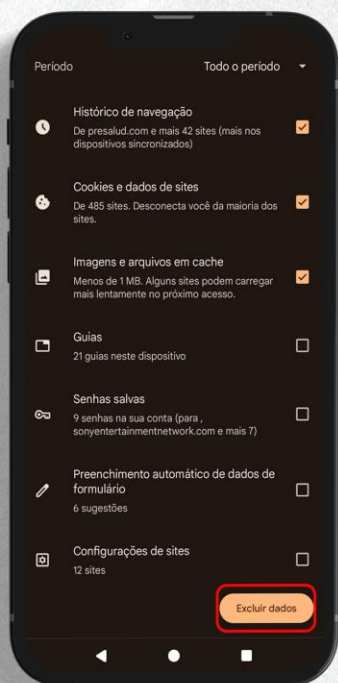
Período

Todo o período

Histórico de navegação
De presalud.com e mais 42 sites (mais nos dispositivos sincronizados)

Cookies e dados de sites
De 485 sites. Desconecta você da maioria dos sites.

Imagens e arquivos em cache
Menos de 1 MB. Alguns sites podem carregar mais lentamente no próximo acesso.

Guias
21 guias neste dispositivo

Senhas salvas
9 senhas na sua conta (para , sonyentertainmentnetwork.com e mais 7)

Preenchimento automático de dados de formulário
6 sugestões

Configurações de sites
12 sites

Excluir dados